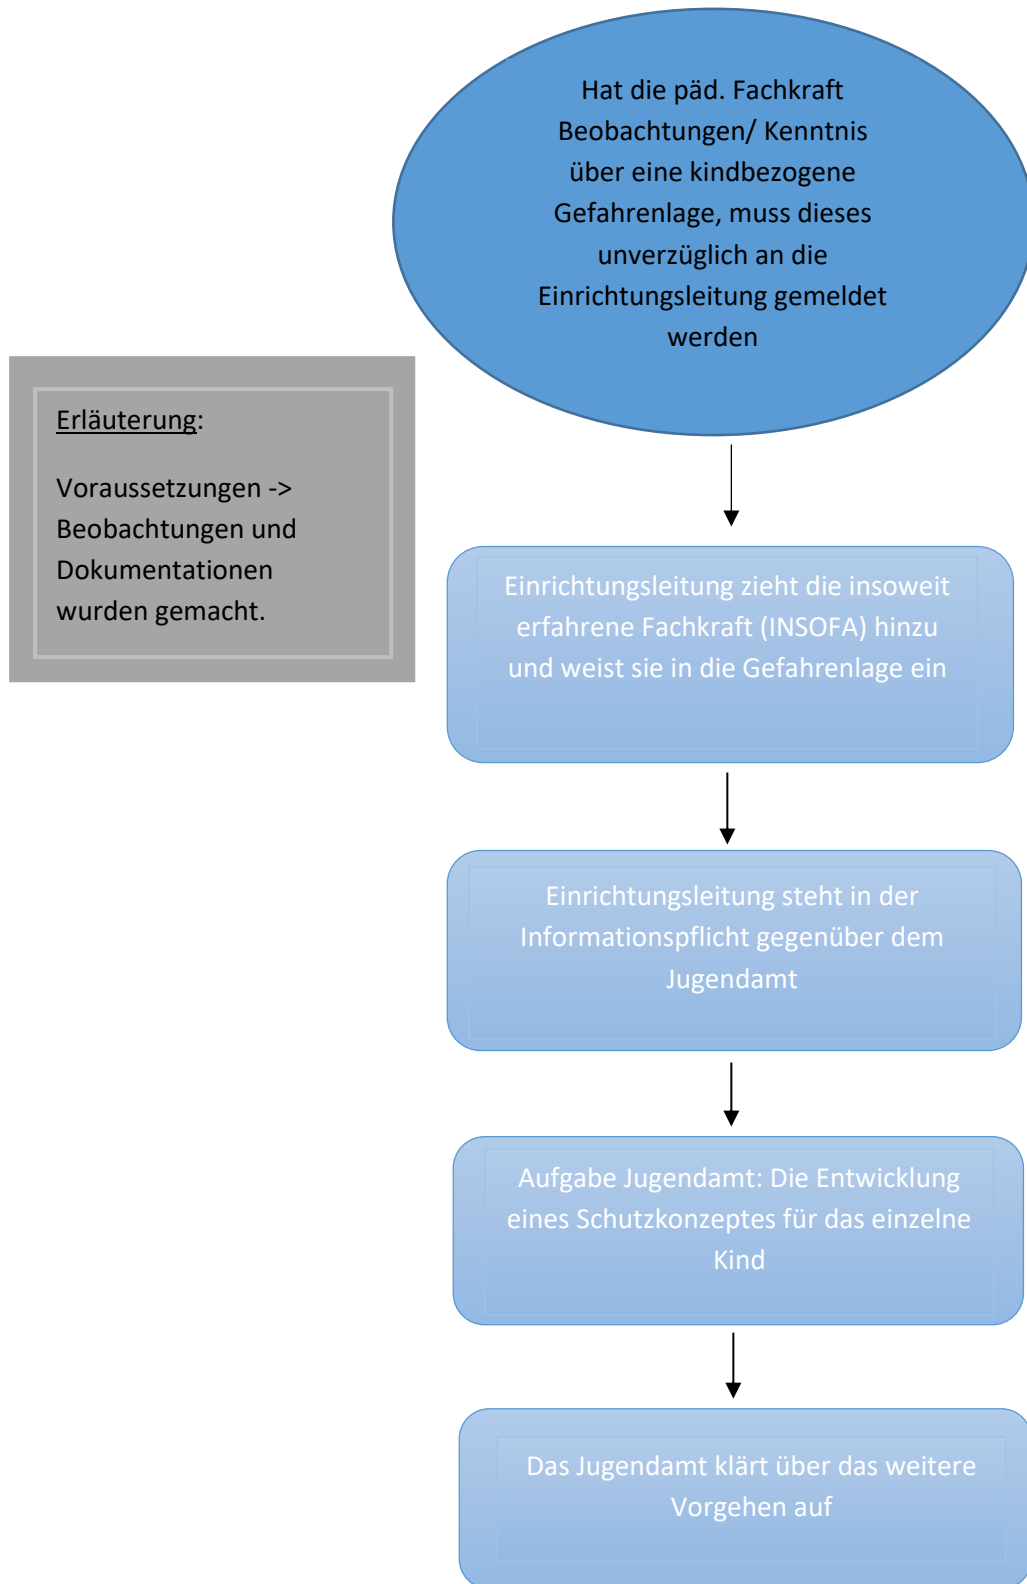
Hat die päd. Fachkraft Beobachtungen/ Kenntnis über eine kindbezogene Gefahrenlage, muss dieses unverzüglich an die Einrichtungsleitung gemeldet werden

Erläuterung:

Voraussetzungen -> Beobachtungen und Dokumentationen wurden gemacht.

Einrichtungsleitung zieht die insoweit erfahrene Fachkraft (INSOFA) hinzu und weist sie in die Gefahrenlage ein

Einrichtungsleitung steht in der Informationspflicht gegenüber dem Jugendamt

Aufgabe Jugendamt: Die Entwicklung eines Schutzkonzeptes für das einzelne Kind

Das Jugendamt klärt über das weitere Vorgehen auf